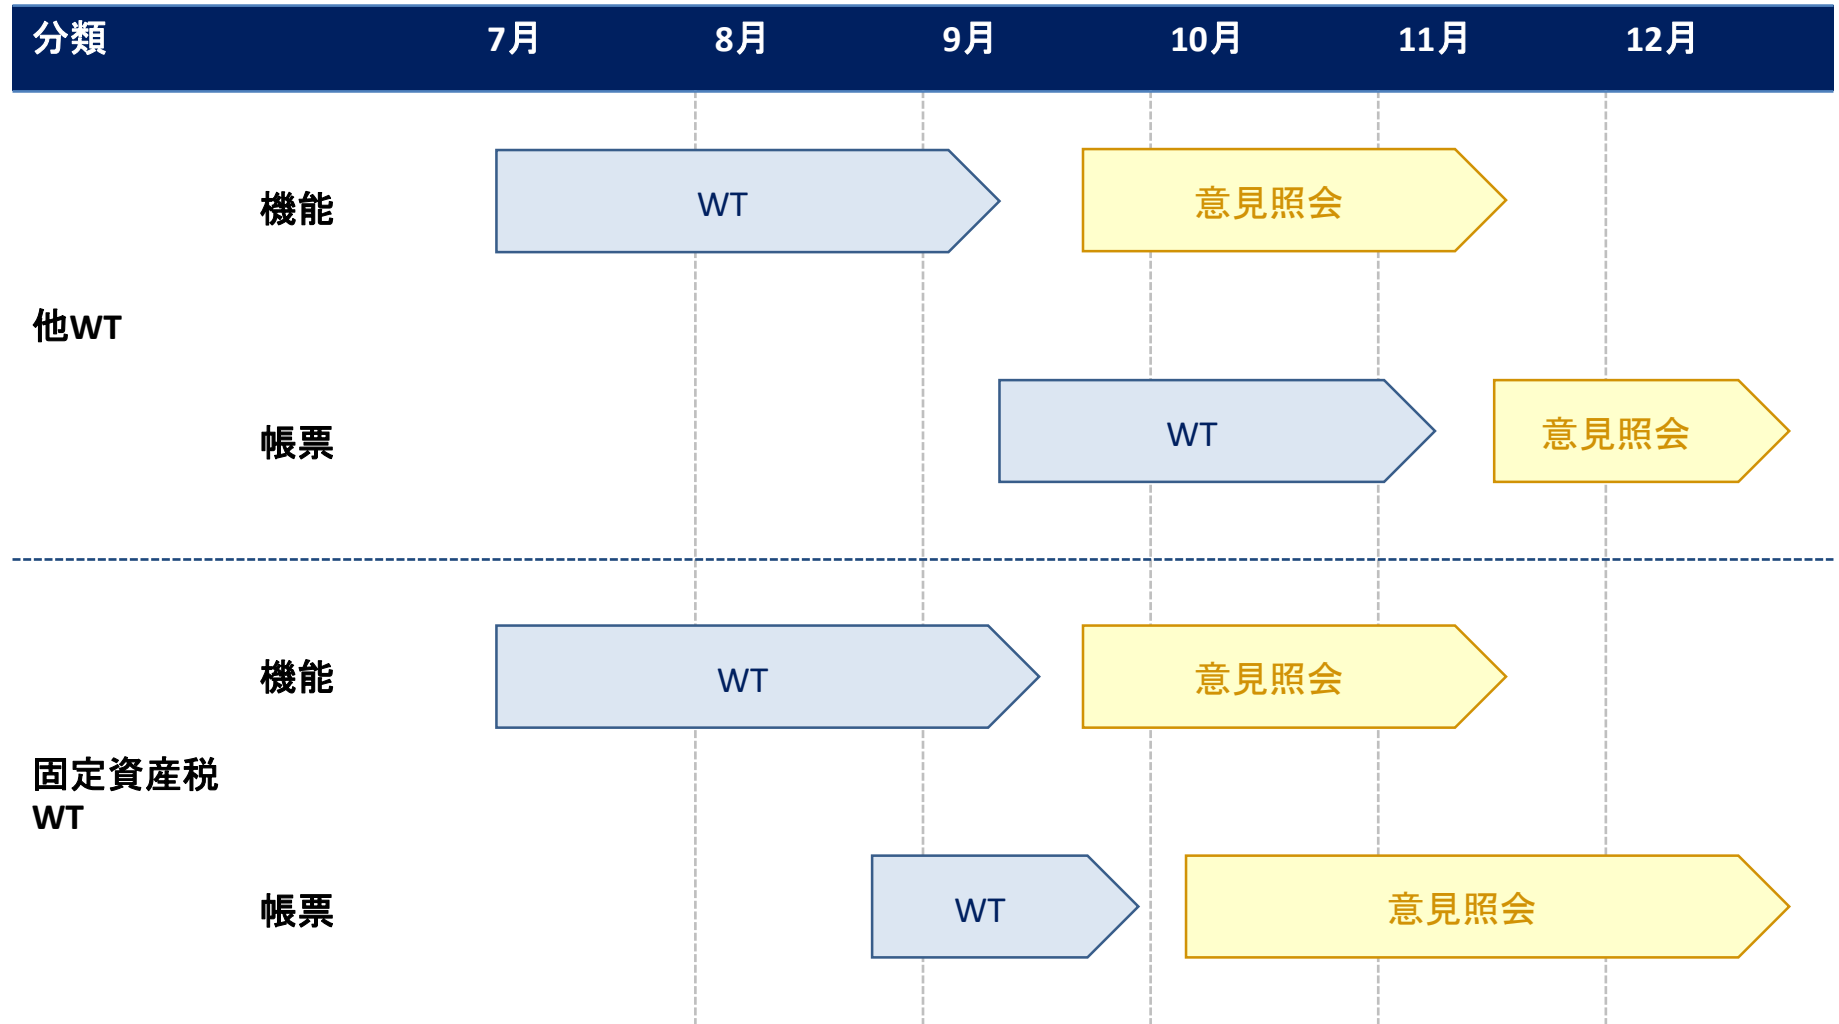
| 分類 | | 7月 | 8月 | 9月 | 10月 | 11月 | 12月 |
|---|---|---|---|---|---|---|---|
| 他WT | 機能 | WT | | | 意見照会 | | |
| | 帳票 | | | WT | | | 意見照会 |
| 固定資産税WT | 機能 | WT | | | 意見照会 | | |
| | 帳票 | | | WT | 意見照会 | | |